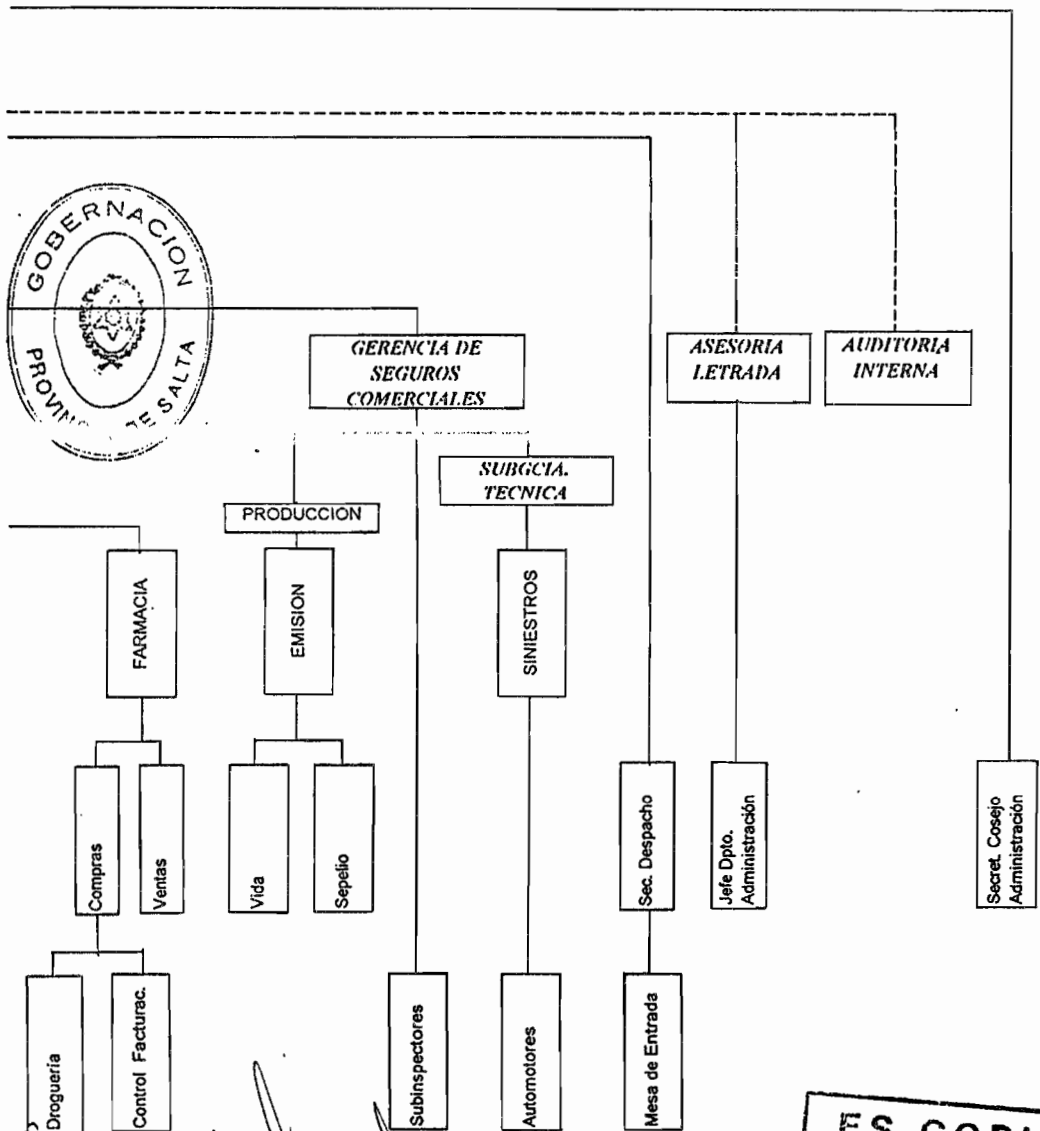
GOBERNACION PROVINCIA DE SALTA

GERENCIA DE SEGUROS COMERCIALES

ASESORIA LETRADA

AUDITORIA INTERNA

SUBGCIA. TECNICA

PRODUCCION

FARMACIA

EMISION

SINIESTROS

Compras

Ventas

Vida

Sepelio

Sec. Despacho

Jefe Dpto. Administración

Secret. Cosejo Administración

Droguería

Control Facturac.

Subinspectores

Automotores

Mesa de Entrada

ES COP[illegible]